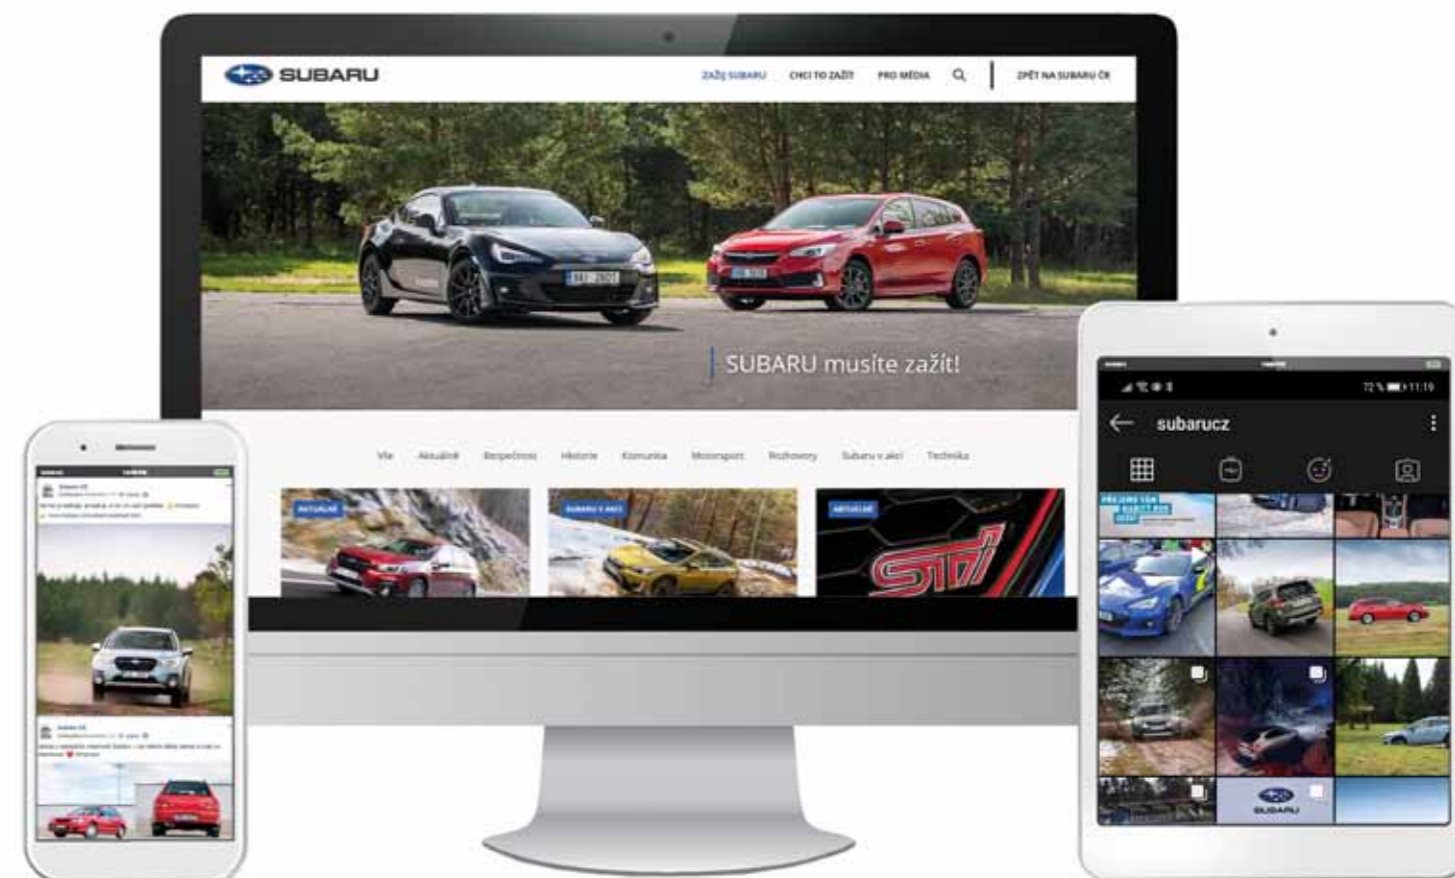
SUBARU

ZAŽIJ SUBARU CHCI TO ZAŽÍT PRO MÉDIA ZPĚT NA SUBARU.CZ

SUBARU musíte zažít!

Vše Aktuálně Bezpečnost Historie Komunita Motorsport Rozhovory Subaru v akci Technika

AKTUALNE

SUBARU V AKCI

AKTUALNE

72 % 11:19

subarucz

SUBARU

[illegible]